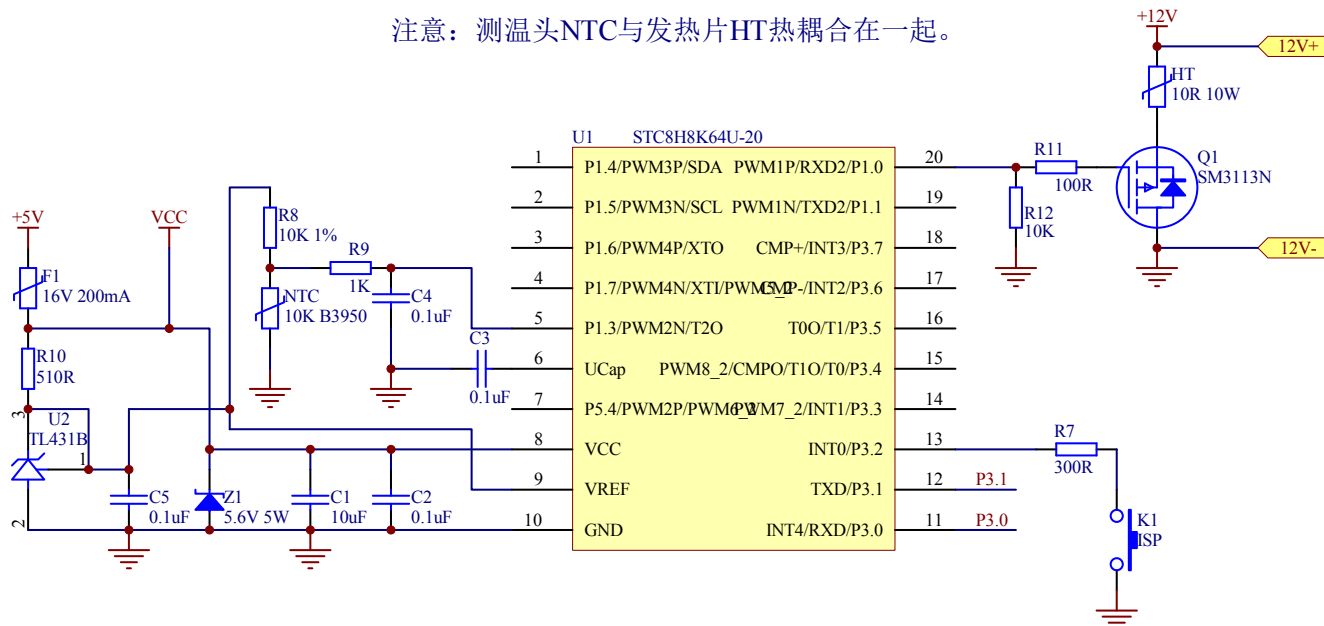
注意：测温头NTC与发热片HT热耦合在一起。

+12V
12V+
HT
10R 10W
U1 STC8H8K64U-20
R11
100R
Q1
SM3113N
R12
10K
12V-
+5V
VCC
R8
10K 1%
R9
1K
C4
0.1uF
NTC
10K B3950
F1
16V 200mA
R10
510R
C3
0.1uF
U2
TL431B
C5
0.1uF
Z1
5.6V 5W
C1
10uF
C2
0.1uF

| Pin | Name | Name | Pin |
|---|---|---|---|
| 1 | P1.4/PWM3P/SDA | PWM1P/RXD2/P1.0 | 20 |
| 2 | P1.5/PWM3N/SCL | PWM1N/TXD2/P1.1 | 19 |
| 3 | P1.6/PWM4P/XTO | CMP+/INT3/P3.7 | 18 |
| 4 | P1.7/PWM4N/XTI/PWM5_2 | CMP-/INT2/P3.6 | 17 |
| 5 | P1.3/PWM2N/T2O | T0O/T1/P3.5 | 16 |
| 6 | UCap | PWM8_2/CMPO/T1O/T0/P3.4 | 15 |
| 7 | P5.4/PWM2P/PWM6_2 | PWM7_2/INT1/P3.3 | 14 |
| 8 | VCC | INT0/P3.2 | 13 |
| 9 | VREF | TXD/P3.1 | 12 |
| 10 | GND | INT4/RXD/P3.0 | 11 |

P3.1
P3.0
R7
300R
K1
ISP
3
1
2